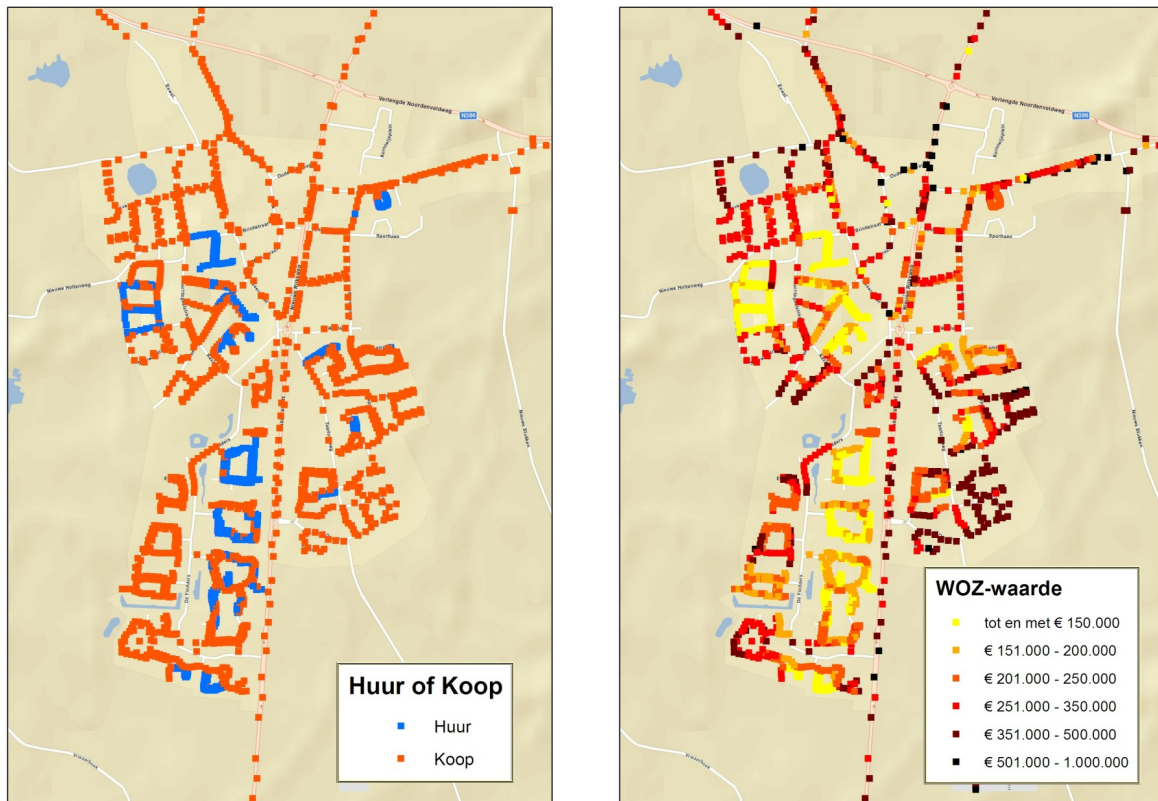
Verlengde Noordenveldweg
N386
Ensel
Oude
Brinkstraat
Sportlaan
Nieuwe Holtenweg
Nieuwe Bridaks
Vrasenhuus
Dr Flinkers

Huur of Koop
Huur
Koop

Verlengde Noordenveldweg
N386
Ensel
Oude
Brinkstraat
Sportlaan
Nieuwe Holtenweg
Nieuwe Bridaks

WOZ-waarde
tot en met € 150.000
€ 151.000 - 200.000
€ 201.000 - 250.000
€ 251.000 - 350.000
€ 351.000 - 500.000
€ 501.000 - 1.000.000